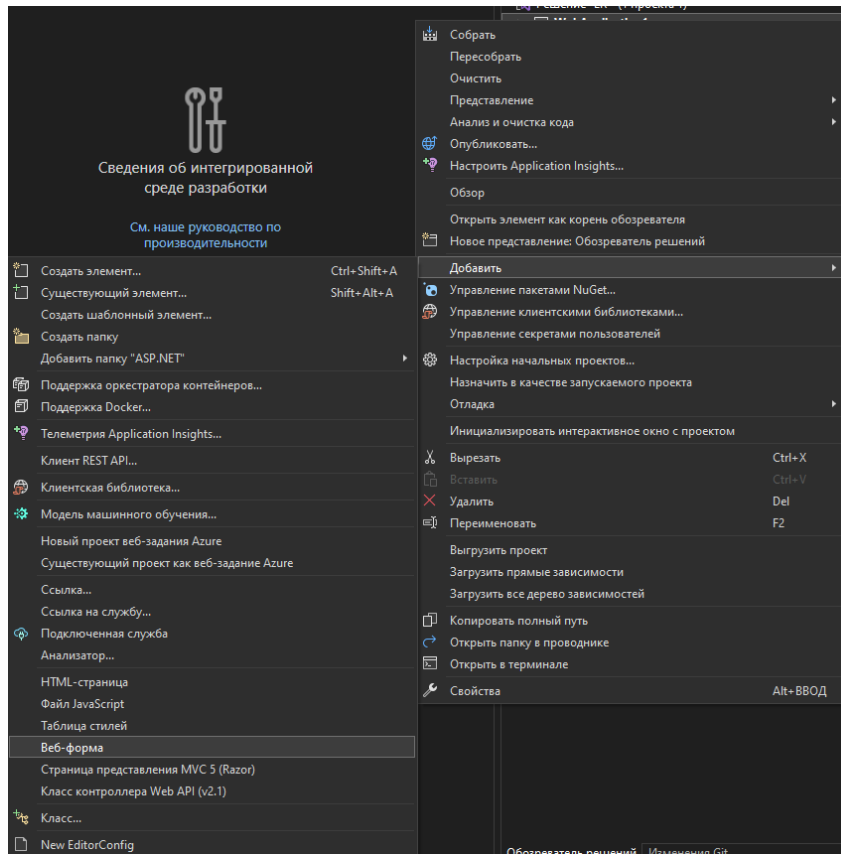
Сведения об интегрированной среде разработки

См. наше руководство по производительности

Создать элемент... Ctrl+Shift+A
Существующий элемент... Shift+Alt+A
Создать шаблонный элемент...
Создать папку
Добавить папку "ASP.NET"
Поддержка оркестратора контейнеров...
Поддержка Docker...
Телеметрия Application Insights...
Клиент REST API...
Клиентская библиотека...
Модель машинного обучения...
Новый проект веб-задания Azure
Существующий проект как веб-задание Azure
Ссылка...
Ссылка на службу...
Подключенная служба
Анализатор...
HTML-страница
Файл JavaScript
Таблица стилей
Веб-форма
Страница представления MVC 5 (Razor)
Класс контроллера Web API (v2.1)
Класс...
New EditorConfig

Собрать
Пересобрать
Очистить
Представление
Анализ и очистка кода
Опубликовать...
Настроить Application Insights...
Обзор
Открыть элемент как корень обозревателя
Новое представление: Обозреватель решений
Добавить
Управление пакетами NuGet...
Управление клиентскими библиотеками...
Управление секретами пользователей
Настройка начальных проектов...
Назначить в качестве запускаемого проекта
Отладка
Инициализировать интерактивное окно с проектом
Вырезать Ctrl+X
Вставить Ctrl+V
Удалить Del
Переименовать F2
Выгрузить проект
Загрузить прямые зависимости
Загрузить все дерево зависимостей
Копировать полный путь
Открыть папку в проводнике
Открыть в терминале
Свойства Alt+ВВОД

Обозреватель решений Изменения Git